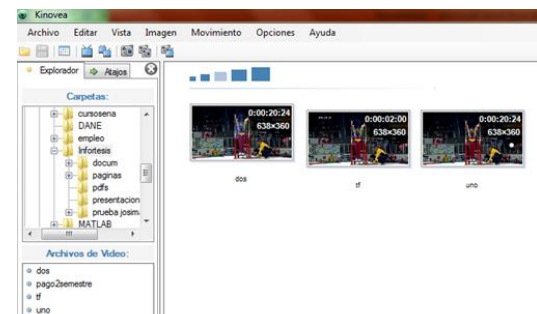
Kinovea

Archivo Editar Vista Imagen Movimiento Opciones Ayuda

Explorador Atajos

Carpetas:

cursosena
DANE
empleo
Infortesis
docum
paginas
pdfs
presentacion
prueba josim
MATLAB

Archivos de Video:

dos
pago2semestre
tf
uno

0:00:20:24
638×360
dos

0:00:02:00
638×360
tf

0:00:20:24
638×360
uno